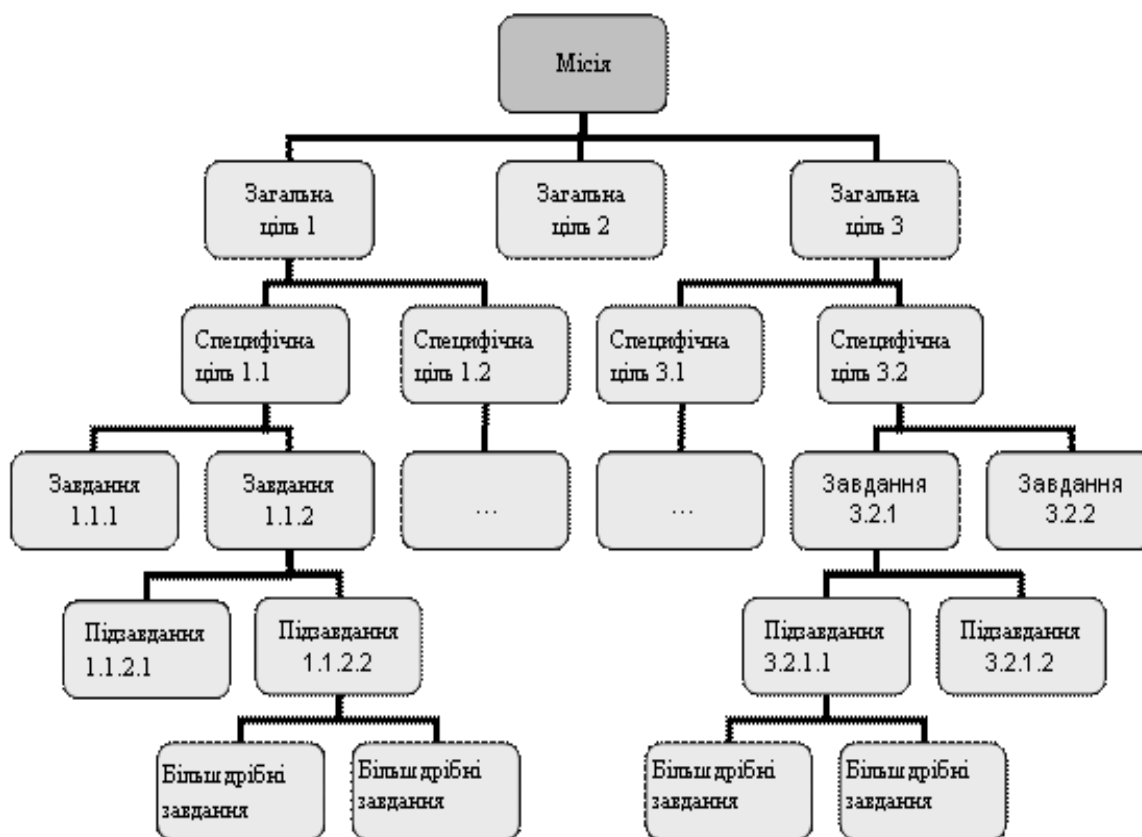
Місія

Загальна ціль 1

Загальна ціль 2

Загальна ціль 3

Специфічна ціль 1.1

Специфічна ціль 1.2

Специфічна ціль 3.1

Специфічна ціль 3.2

Завдання 1.1.1

Завдання 1.1.2

...

...

Завдання 3.2.1

Завдання 3.2.2

Підзавдання 1.1.2.1

Підзавдання 1.1.2.2

Підзавдання 3.2.1.1

Підзавдання 3.2.1.2

Більш дрібні завдання

Більш дрібні завдання

Більш дрібні завдання

Більш дрібні завдання